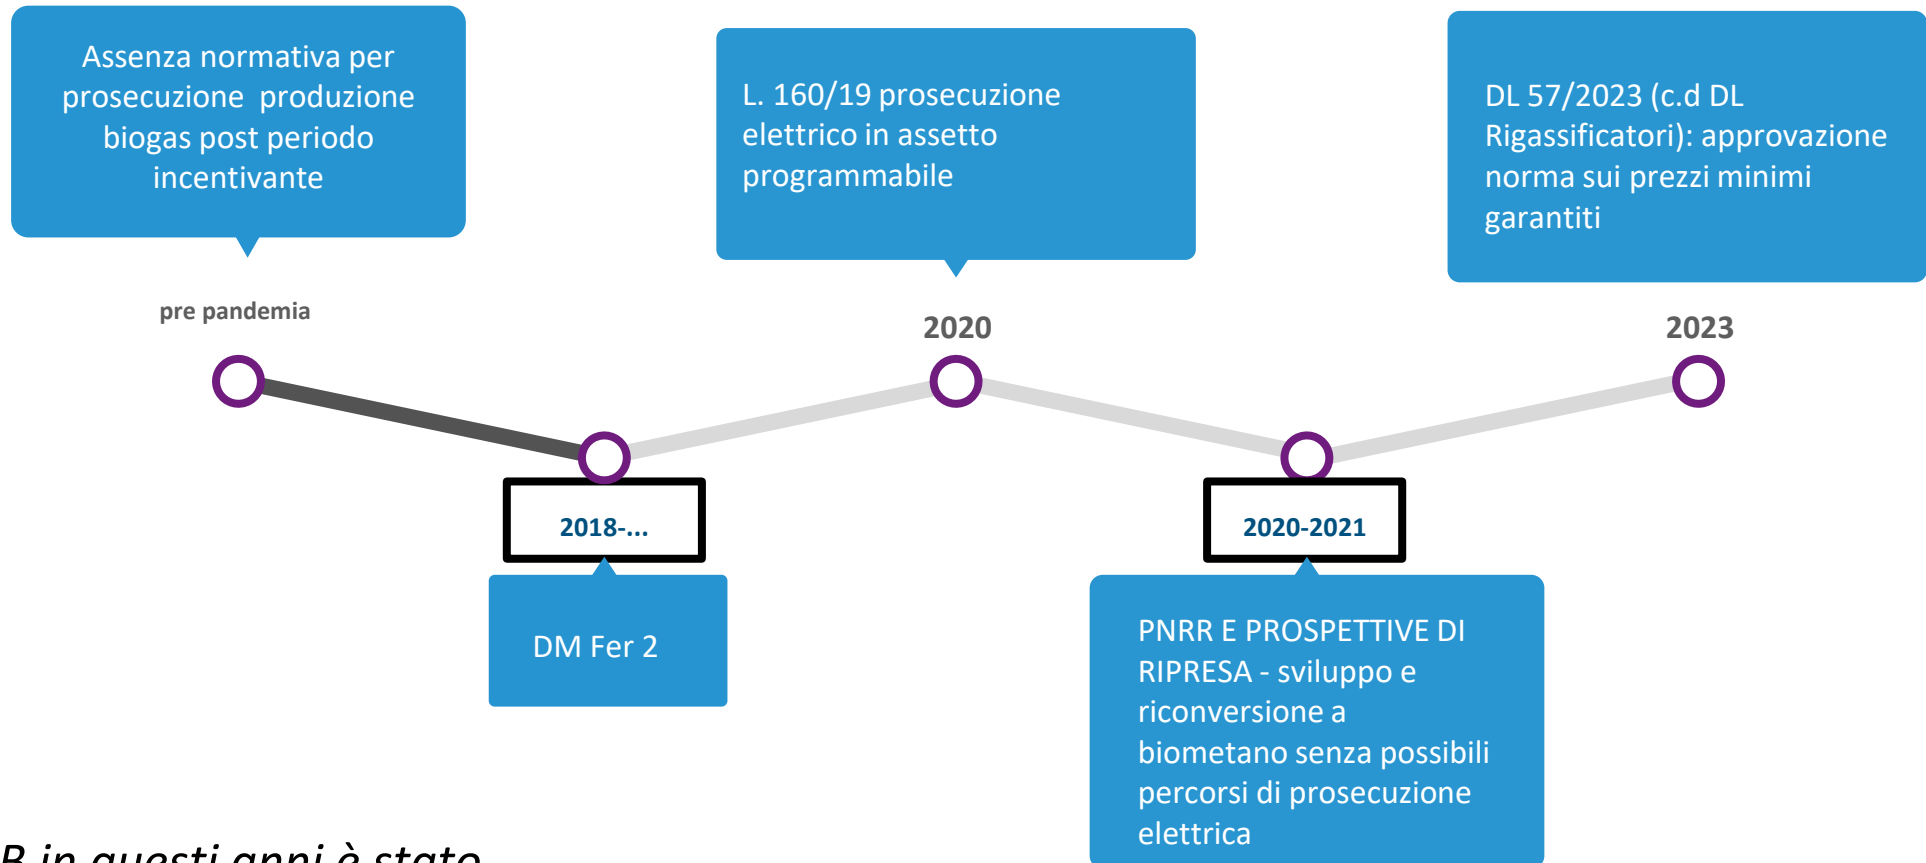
Assenza normativa per prosecuzione produzione biogas post periodo incentivante

pre pandemia

2018-...

DM Fer 2

L. 160/19 prosecuzione elettrico in assetto programmabile

2020

2020-2021

PNRR E PROSPETTIVE DI RIPRESA - sviluppo e riconversione a biometano senza possibili percorsi di prosecuzione elettrica

DL 57/2023 (c.d DL Rigassificatori): approvazione norma sui prezzi minimi garantiti

2023

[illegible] in questi anni è stato